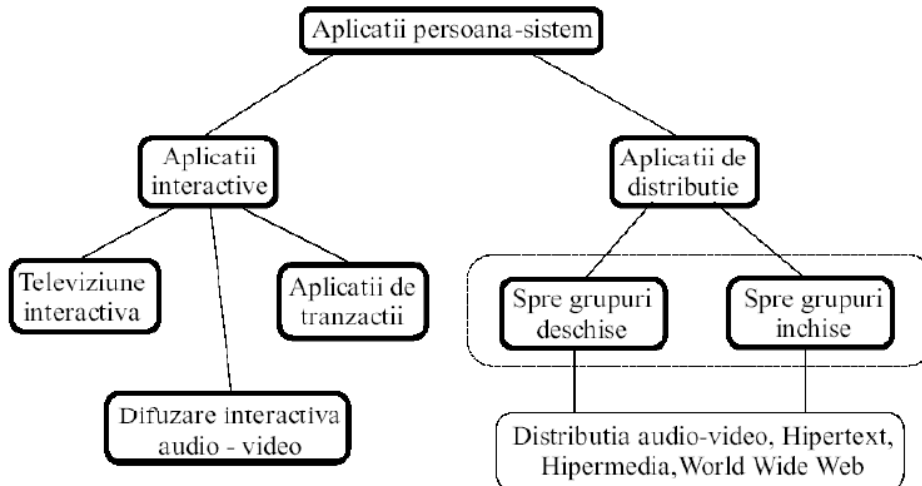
Aplicatii persoana-sistem

Aplicatii interactive

Aplicatii de distributie

Televiziune interactiva

Aplicatii de tranzactii

Difuzare interactiva audio - video

Spre grupuri deschise

Spre grupuri inchise

Distributia audio-video, Hipertext, Hipermedia, World Wide Web